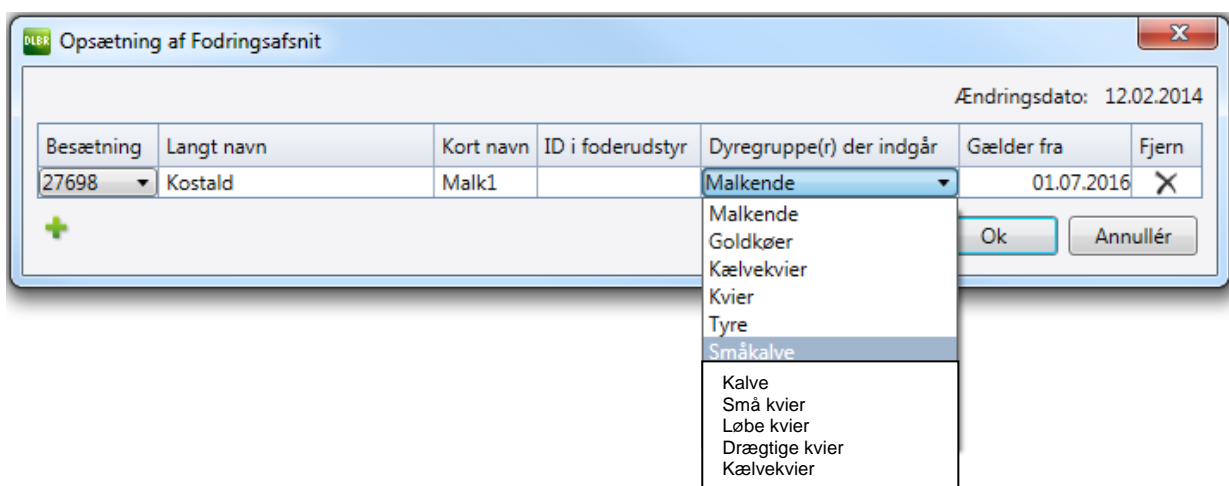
DLBR Opsætning af Fodringsafsnit

Ændringsdato: 12.02.2014

| Besætning | Langt navn | Kort navn | ID i foderudstyr | Dyregruppe(r) der indgår | Gælder fra | Fjern |
|---|---|---|---|---|---|---|
| 27698 | Kostald | Malk1 | | Malkende | 01.07.2016 | ✕ |

Malkende
Goldkøer
Kælvekvier
Kvier
Tyre
Småkalve

Ok
Annullér

Kalve
Små kvier
Løbe kvier
Drægtige kvier
Kælvekvier